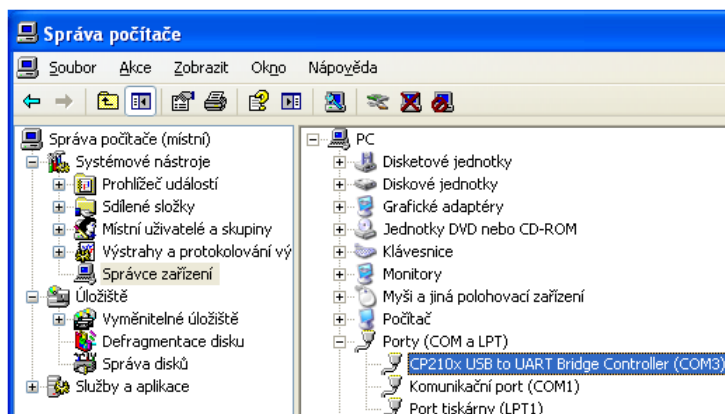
Správa počítače

Soubor Akce Zobrazit Okno Nápověda

Správa počítače (místní)
Systémové nástroje
Prohlížeč událostí
Sdílené složky
Místní uživatelé a skupiny
Výstrahy a protokolování vý
Správce zařízení
Úložiště
Vyměnitelné úložiště
Defragmentace disku
Správa disků
Služby a aplikace

PC
Disketové jednotky
Diskové jednotky
Grafické adaptéry
Jednotky DVD nebo CD-ROM
Klávesnice
Monitory
Myši a jiná polohovací zařízení
Počítač
Porty (COM a LPT)
CP210x USB to UART Bridge Controller (COM3)
Komunikační port (COM1)
Port tiskárny (LPT1)